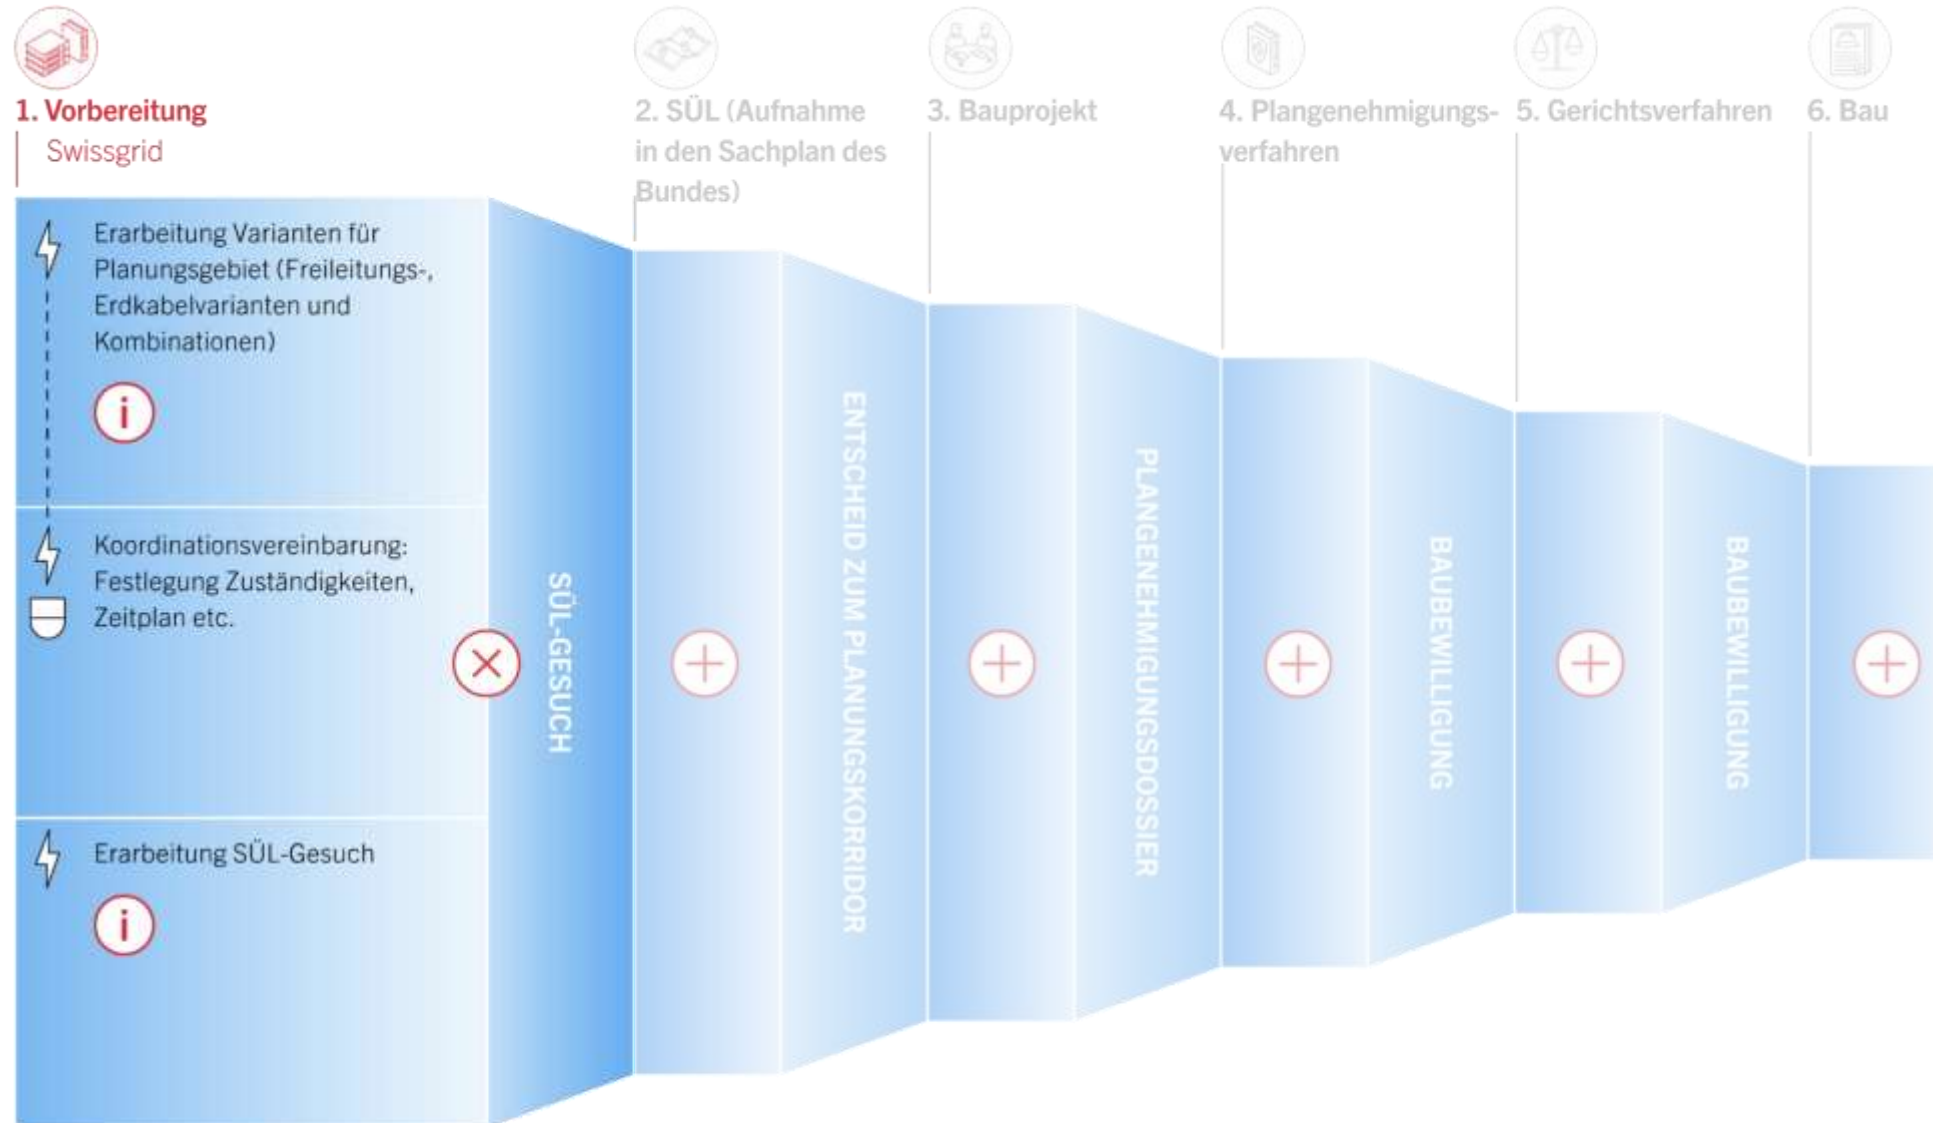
1. Vorbereitung
Swissgrid

2. SÜL (Aufnahme in den Sachplan des Bundes)

3. Bauprojekt

4. Plangenehmigungsverfahren

5. Gerichtsverfahren

6. Bau

Erarbeitung Varianten für Planungsgebiet (Freileitungs-, Erdkabelvarianten und Kombinationen)

Koordinationsvereinbarung: Festlegung Zuständigkeiten, Zeitplan etc.

Erarbeitung SÜL-Gesuch

SÜL-GESUCH

ENTSCHEID ZUM PLANUNGSKORRIDOR

PLANGENEHMIGUNGSDOSSIER

BAUBEWILLIGUNG

BAUBEWILLIGUNG